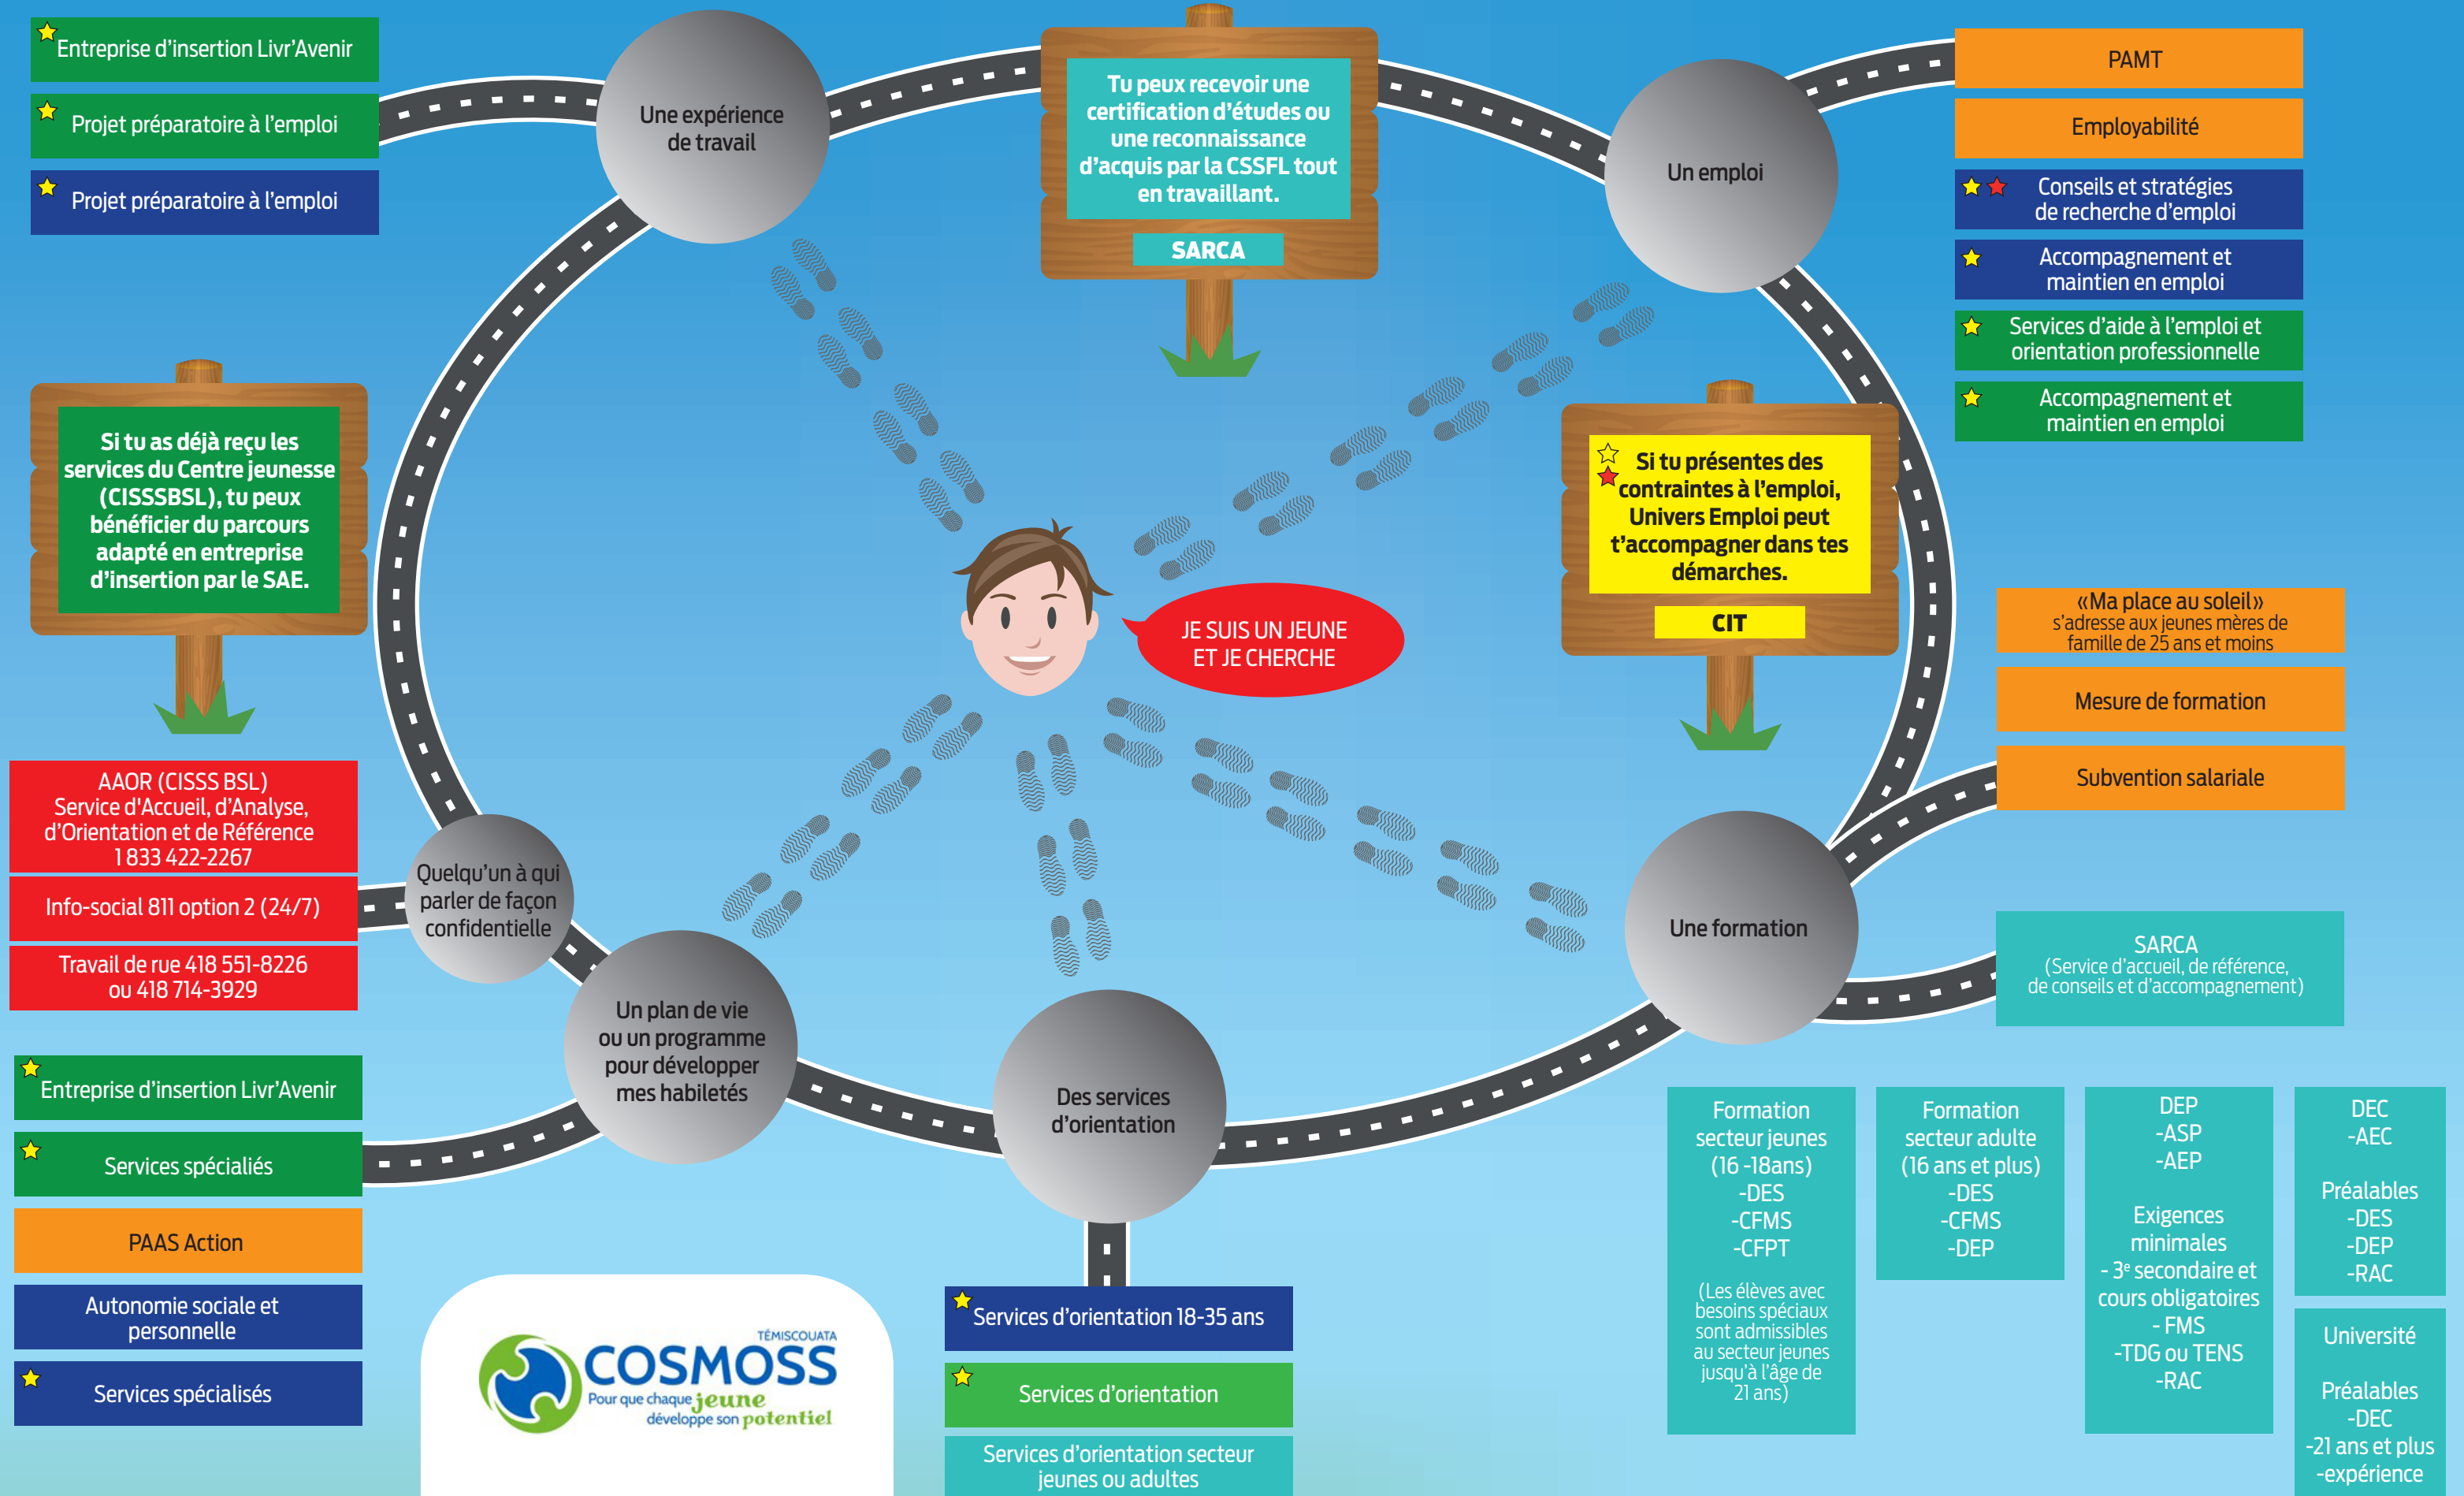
Entreprise d'insertion Livr'Avenir

Projet préparatoire à l'emploi

Projet préparatoire à l'emploi

Une expérience de travail

Tu peux recevoir une certification d'études ou une reconnaissance d'acquis par la CSSFL tout en travaillant.

SARCA

Un emploi

PAMT

Employabilité

Conseils et stratégies de recherche d'emploi

Accompagnement et maintien en emploi

Services d'aide à l'emploi et orientation professionnelle

Accompagnement et maintien en emploi

Si tu as déjà reçu les services du Centre jeunesse (CISSSBSL), tu peux bénéficier du parcours adapté en entreprise d'insertion par le SAE.

Si tu présentes des contraintes à l'emploi, Univers Emploi peut t'accompagner dans tes démarches.

CIT

JE SUIS UN JEUNE ET JE CHERCHE

«Ma place au soleil» s'adresse aux jeunes mères de famille de 25 ans et moins

Mesure de formation

Subvention salariale

AAOR (CISSS BSL)
Service d'Accueil, d'Analyse, d'Orientation et de Référence
1 833 422-2267

Info-social 811 option 2 (24/7)

Travail de rue 418 551-8226 ou 418 714-3929

Quelqu'un à qui parler de façon confidentielle

Un plan de vie ou un programme pour développer mes habiletés

Des services d'orientation

Une formation

SARCA
(Service d'accueil, de référence, de conseils et d'accompagnement)

Entreprise d'insertion Livr'Avenir

Services spécialiés

PAAS Action

Autonomie sociale et personnelle

Services spécialisés

TÉMISCOUATA
COSMOSS
Pour que chaque jeune développe son potentiel

Services d'orientation 18-35 ans

Services d'orientation

Services d'orientation secteur jeunes ou adultes

Formation secteur jeunes (16 -18ans)
-DES
-CFMS
-CFPT
(Les élèves avec besoins spéciaux sont admissibles au secteur jeunes jusqu'à l'âge de 21 ans)

Formation secteur adulte (16 ans et plus)
-DES
-CFMS
-DEP

DEP
-ASP
-AEP
Exigences minimales
- 3$^e$ secondaire et cours obligatoires
- FMS
-TDG ou TENS
-RAC

DEC
-AEC
Préalables
-DES
-DEP
-RAC

Université
Préalables
-DEC
-21 ans et plus
-expérience